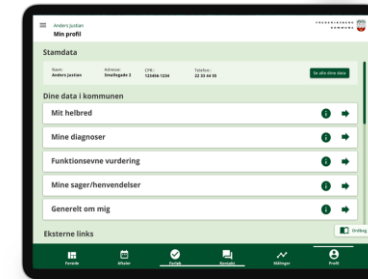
Anders Jestian
Min profil

FREDERIKSBERG KOMMUNE

Stamdata

Navn:
Anders Jestian

Adresse:
Smallegade 2

CPR.:
123456-1234

Telefon:
22 33 44 55

Se alle dine data

Dine data i kommunen

Mit helbred

Mine diagnoser

Funktionsevne vurdering

Mine sager/henvendelser

Generelt om mig

Eksterne links

Oplæsning

Forside

Aftaler

Opgaver

Kontakt

Målinger

Profil